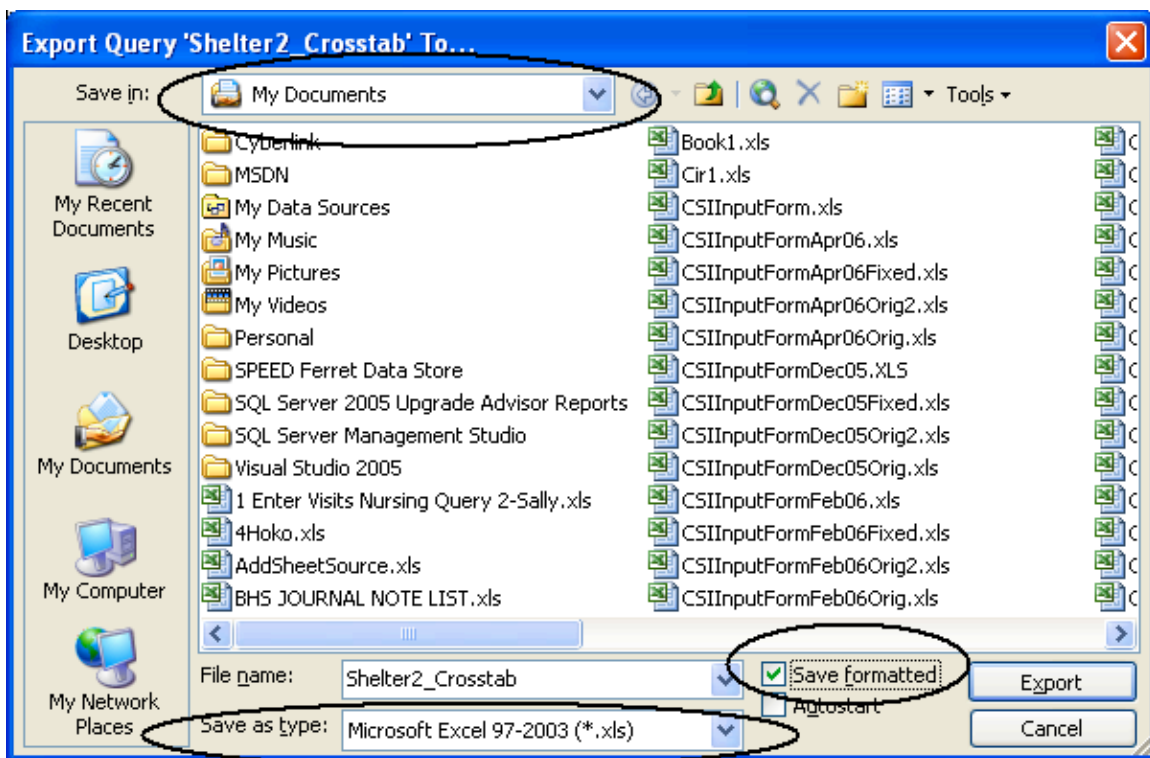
Export Query 'Shelter2_Crosstab' To...

Save in: My Documents

Tools

My Recent Documents

Desktop

My Documents

My Computer

My Network Places

Cyberlink
MSDN
My Data Sources
My Music
My Pictures
My Videos
Personal
SPEED Ferret Data Store
SQL Server 2005 Upgrade Advisor Reports
SQL Server Management Studio
Visual Studio 2005
1 Enter Visits Nursing Query 2-Sally.xls
4Hoko.xls
AddSheetSource.xls
BHS JOURNAL NOTE LIST.xls

Book1.xls
Cir1.xls
CSIInputForm.xls
CSIInputFormApr06.xls
CSIInputFormApr06Fixed.xls
CSIInputFormApr06Orig2.xls
CSIInputFormApr06Orig.xls
CSIInputFormDec05.XLS
CSIInputFormDec05Fixed.xls
CSIInputFormDec05Orig2.xls
CSIInputFormDec05Orig.xls
CSIInputFormFeb06.xls
CSIInputFormFeb06Fixed.xls
CSIInputFormFeb06Orig2.xls
CSIInputFormFeb06Orig.xls

File name: Shelter2_Crosstab

Save formatted

Autostart

Export

Save as type: Microsoft Excel 97-2003 (*.xls)

Cancel